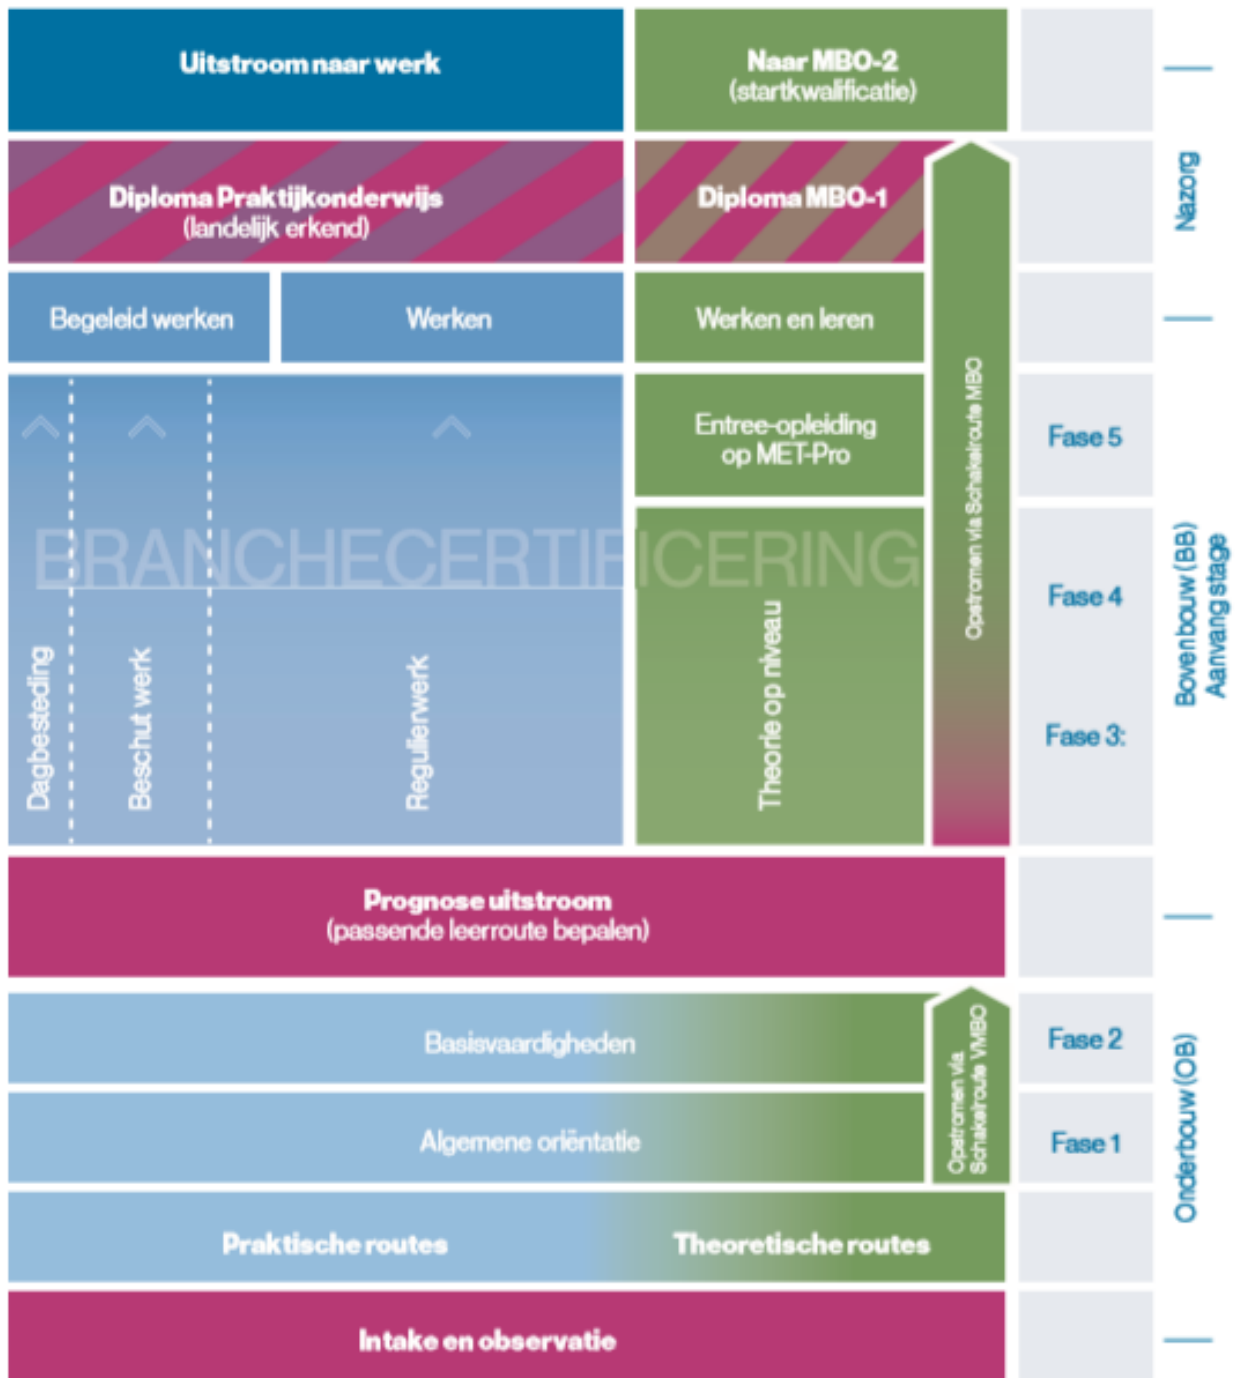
Uitstroom naar werk

Naar MBO-2
(startkwalificatie)

Diploma Praktijkonderwijs
(landelijk erkend)

Diploma MBO-1

Nazorg

Begeleid werken

Werken

Werken en leren

Entree-opleiding
op MET-Pro

Fase 5

BRANCHECERTIFICERING

Opstromen via Schakelroute MBO

Fase 4

Fase 3:

Bovenbouw (BB)
Aanvang stage

Dagbesteding

Beschut werk

Regulier werk

Theorie op niveau

Prognose uitstroom
(passende leerroute bepalen)

Basisvaardigheden

Fase 2

Algemene oriëntatie

Opstromen via Schakelroute VMBO

Fase 1

Onderbouw (OB)

Praktische routes

Theoretische routes

Intake en observatie